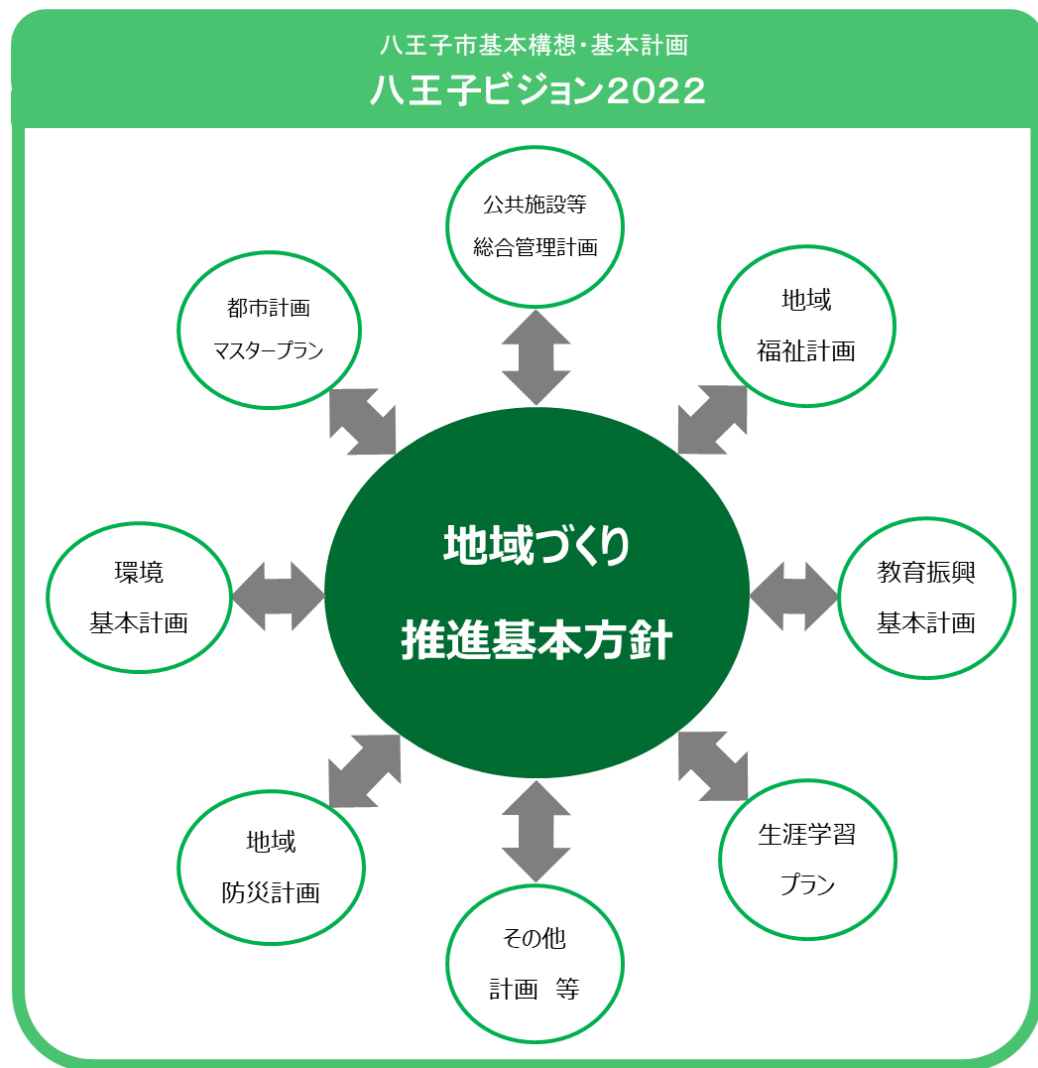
八王子市基本構想・基本計画
八王子ビジョン2022

公共施設等
総合管理計画

都市計画
マスタープラン

地域
福祉計画

環境
基本計画

地域づくり
推進基本方針

教育振興
基本計画

地域
防災計画

生涯学習
プラン

その他
計画　等